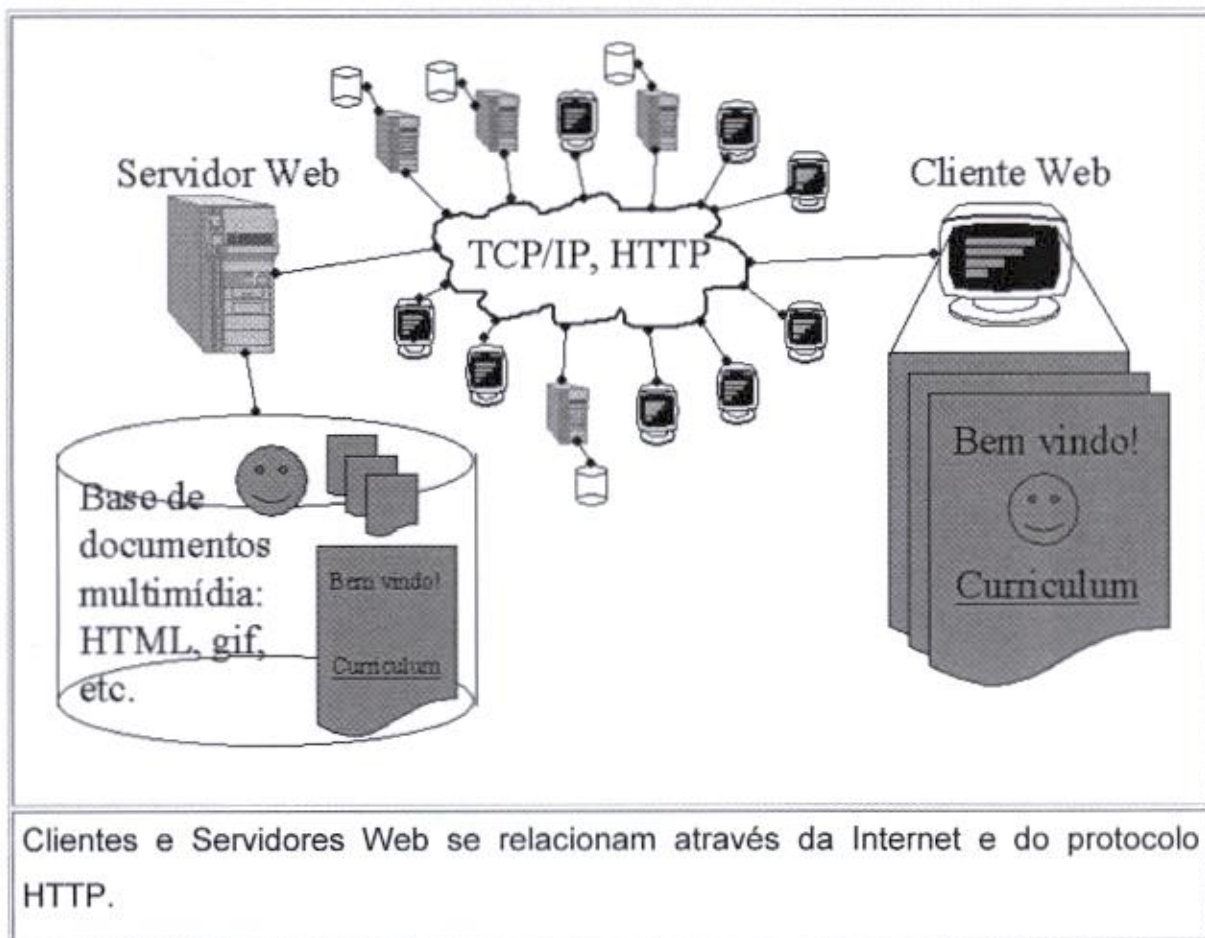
Servidor Web

TCP/IP, HTTP

Cliente Web

Base de documentos multimídia: HTML, gif, etc.

Bem vindo!

Curriculum

Bem vindo!

Curriculum

Clientes e Servidores Web se relacionam através da Internet e do protocolo HTTP.